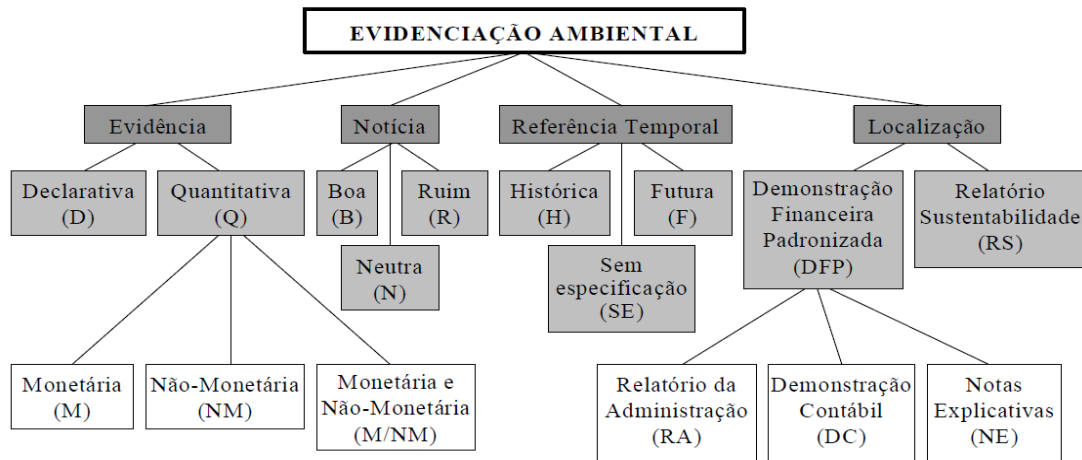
EVIDENCIAÇÃO AMBIENTAL

Evidência

Declarativa (D)

Quantitativa (Q)

Monetária (M)

Não-Monetária (NM)

Monetária e Não-Monetária (M/NM)

Notícia

Boa (B)

Ruim (R)

Neutra (N)

Referência Temporal

Histórica (H)

Futura (F)

Sem especificação (SE)

Localização

Demonstração Financeira Padronizada (DFP)

Relatório Sustentabilidade (RS)

Relatório da Administração (RA)

Demonstração Contábil (DC)

Notas Explicativas (NE)